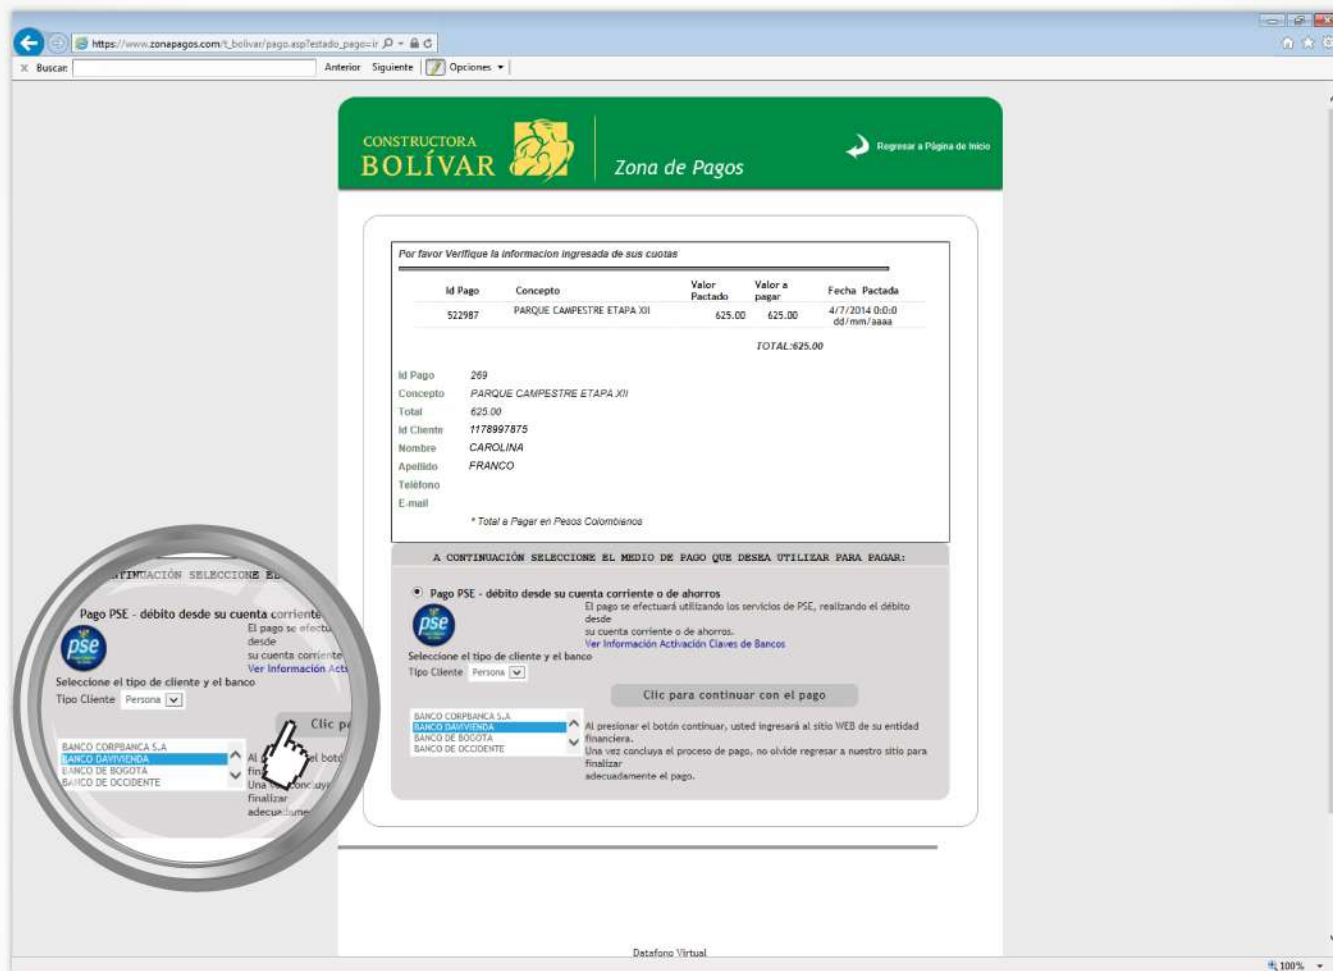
https://www.zonapagos.com/t_bolivar/pago.asp?estado_pago=ir

Buscar: Anterior Siguiente Opciones

CONSTRUCTORA BOLÍVAR

Zona de Pagos

Regresar a Página de Inicio

Por favor Verifique la informacion ingresada de sus cuotas

| Id Pago | Concepto | Valor Pactado | Valor a pagar | Fecha Pactada |
|---|---|---|---|---|
| 522987 | PARQUE CAMPESTRE ETAPA XII | 625.00 | 625.00 | 4/7/2014 0:0:0 dd/mm/aaaa |

TOTAL:625.00

Id Pago 269
Concepto PARQUE CAMPESTRE ETAPA XII
Total 625.00
Id Cliente 1178997875
Nombre CAROLINA
Apellido FRANCO
Teléfono
E-mail

* Total a Pagar en Pesos Colombianos

A CONTINUACIÓN SELECCIONE EL MEDIO DE PAGO QUE DESEA UTILIZAR PARA PAGAR:

Pago PSE - débito desde su cuenta corriente o de ahorros

El pago se efectuará utilizando los servicios de PSE, realizando el débito desde su cuenta corriente o de ahorros.
Ver Información Activación Claves de Bancos

pse

Seleccione el tipo de cliente y el banco
Tipo Cliente Persona

Clic para continuar con el pago

BANCO CORPBANCA S.A
BANCO DAVIVIENDA
BANCO DE BOGOTA
BANCO DE OCCIDENTE

Al presionar el botón continuar, usted ingresará al sitio WEB de su entidad financiera.
Una vez concluya el proceso de pago, no olvide regresar a nuestro sitio para finalizar adecuadamente el pago.

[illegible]TINUACIÓN SELECCIONE EL
Pago PSE - débito desde su cuenta corriente
El pago se efectu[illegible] desde su cuenta corriente
Ver Información Act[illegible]
pse
Seleccione el tipo de cliente y el banco
Tipo Cliente Persona
Clic p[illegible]
BANCO CORPBANCA S.A
BANCO DAVIVIENDA
BANCO DE BOGOTA
BANCO DE OCCIDENTE
Al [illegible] el botó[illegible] fin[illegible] Una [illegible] concluy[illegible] finalizar adecuadame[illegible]

Datafono Virtual

100%